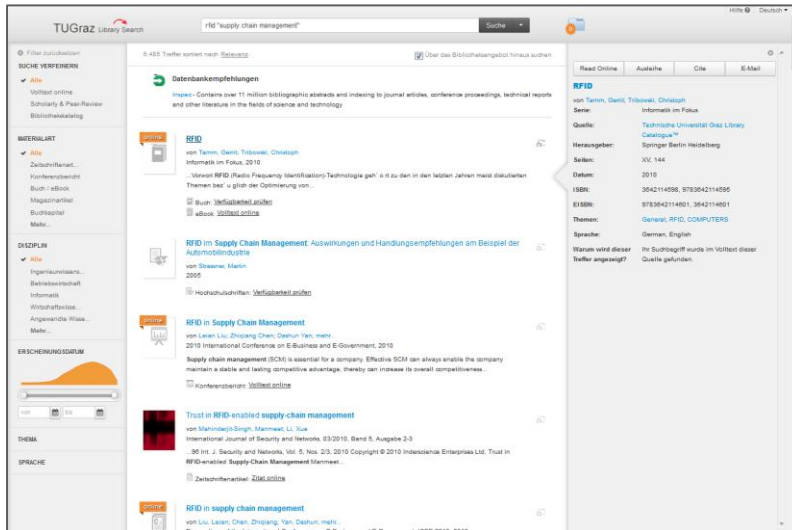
TUGraz Library Search

rfid "supply chain management"

Suche

Hilfe Deutsch

Filter zurücksetzen

SUCHE VERFEINERN

Alle
Volltext online
Scholarly & Peer-Review
Bibliothekskatalog

MATERIALART

Alle
Zeitschriftenart...
Konferenzbericht
Buch / eBook
Magazinartikel
Buchkapitel
Mehr...

DISZIPLIN

Alle
Ingenieurwissens...
Betriebswirtschaft
Informatik
Wirtschaftswiss...
Angewandte Wiss...
Mehr...

ERSCHEINUNGSDATUM

THEMA

SPRACHE

8.455 Treffer sortiert nach Relevanz

Über das Bibliotheksangebot hinaus suchen

Datenbankempfehlungen

Inspec - Contains over 11 million bibliographic abstracts and indexing to journal articles, conference proceedings, technical reports and other literature in the fields of science and technology

online

RFID

von Tamm, Gerrit; Tribowski, Christoph

Informatik im Fokus, 2010

...Vorwort RFID (Radio Frequency Identification)-Technologie geh¨ o rt zu den in den letzten Jahren meist diskutierten Themen bez¨ u glich der Optimierung von...

Buch: Verfügbarkeit prüfen

eBook: Volltext online

RFID im Supply Chain Management: Auswirkungen und Handlungsempfehlungen am Beispiel der Automobilindustrie

von Strassner, Martin

2005

Hochschulschriften: Verfügbarkeit prüfen

online

RFID in Supply Chain Management

von Leian Liu, Zhiqiang Chen, Dashun Yan, mehr...

2010 International Conference on E-Business and E-Government, 2010

Supply chain management (SCM) is essential for a company. Effective SCM can always enable the company maintain a stable and lasting competitive advantage, thereby can increase its overall competitiveness...

Konferenzbericht: Volltext online

Trust in RFID-enabled supply-chain management

von Mahinderjit-Singh, Manmeet; Li, Xue

International Journal of Security and Networks, 03/2010, Band 5, Ausgabe 2-3

...96 Int. J. Security and Networks, Vol. 5, Nos. 2/3, 2010 Copyright © 2010 Inderscience Enterprises Ltd. Trust in RFID-enabled Supply-Chain Management Manmeet...

Zeitschriftenartikel: Zitat online

online

RFID in supply chain management

von Liu, Leian; Chen, Zhiqiang; Yan, Dashun; mehr...

Read Online | Ausleihe | Cite | E-Mail

RFID

von Tamm, Gerrit; Tribowski, Christoph

Serie: Informatik im Fokus

Quelle: Technische Universität Graz Library Catalogue™

Herausgeber: Springer Berlin Heidelberg

Seiten: XV, 144

Datum: 2010

ISBN: 3642114598, 9783642114595

EISBN: 9783642114601, 3642114601

Themen: General, RFID, COMPUTERS

Sprache: German, English

Warum wird dieser Treffer angezeigt? Ihr Suchbegriff wurde im Volltext dieser Quelle gefunden.